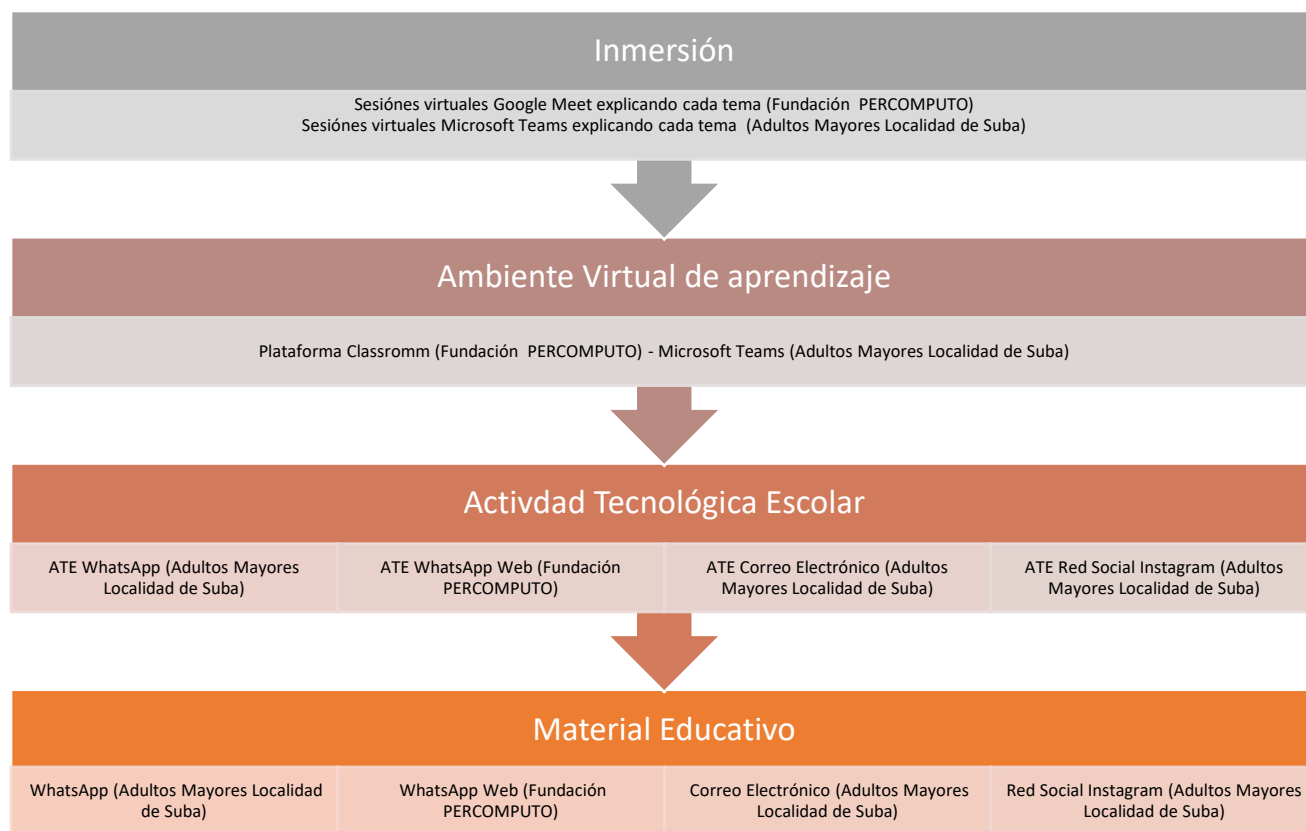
Inmersión

Sesiónes virtuales Google Meet explicando cada tema (Fundación PERCOMPUTO)
Sesiónes virtuales Microsoft Teams explicando cada tema (Adultos Mayores Localidad de Suba)

Ambiente Virtual de aprendizaje

Plataforma Classromm (Fundación PERCOMPUTO) - Microsoft Teams (Adultos Mayores Localidad de Suba)

Activdad Tecnológica Escolar

ATE WhatsApp (Adultos Mayores Localidad de Suba)

ATE WhatsApp Web (Fundación PERCOMPUTO)

ATE Correo Electrónico (Adultos Mayores Localidad de Suba)

ATE Red Social Instagram (Adultos Mayores Localidad de Suba)

Material Educativo

WhatsApp (Adultos Mayores Localidad de Suba)

WhatsApp Web (Fundación PERCOMPUTO)

Correo Electrónico (Adultos Mayores Localidad de Suba)

Red Social Instagram (Adultos Mayores Localidad de Suba)